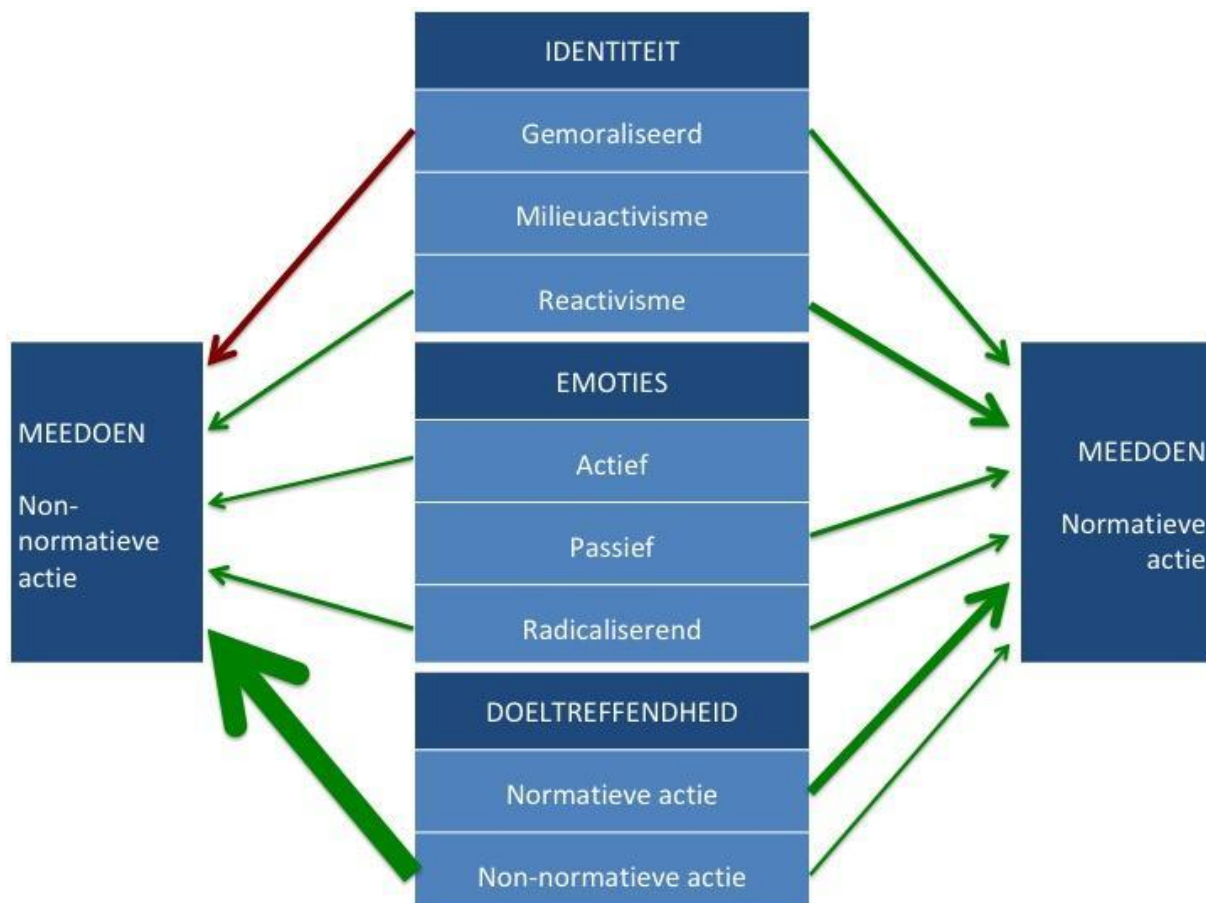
IDENTITEIT

Gemoraliseerd

Milieuactivisme

Reactivisme

EMOTIES

Actief

Passief

Radicaliserend

DOELTREFFENDHEID

Normatieve actie

Non-normatieve actie

MEEDOEN

Non-normatieve actie

MEEDOEN

Normatieve actie